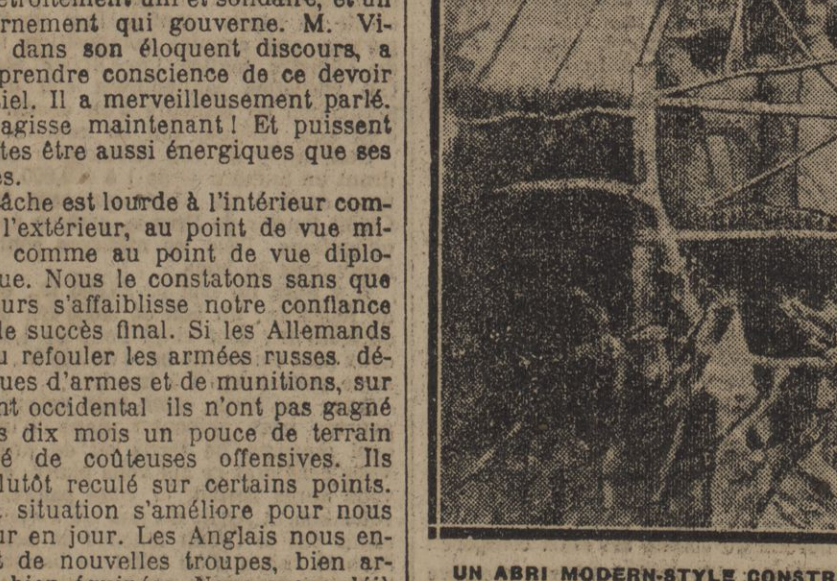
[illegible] étroitement uni et solidaire, et un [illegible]ernement qui gouverne. M. Vi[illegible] dans son éloquent discours, a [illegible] prendre conscience de ce devoir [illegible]iel. Il a merveilleusement parlé. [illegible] agisse maintenant! Et puissent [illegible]tes être aussi énergiques que ses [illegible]es.

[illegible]âche est lourde à l'intérieur com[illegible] l'extérieur, au point de vue mi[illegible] comme au point de vue diplo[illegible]ue. Nous le constatons sans que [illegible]urs s'affaiblisse notre confiance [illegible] le succès final. Si les Allemands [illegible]u refouler les armées russes dé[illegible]ues d'armes et de munitions, sur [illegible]nt occidental ils n'ont pas gagné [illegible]s dix mois un pouce de terrain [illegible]é de coûteuses offensives. Ils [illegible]lutôt reculé sur certains points. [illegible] situation s'améliore pour nous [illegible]ur en jour. Les Anglais nous en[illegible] de nouvelles troupes, bien ar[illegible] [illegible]

UN ABRI MODERN-STYLE CONST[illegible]